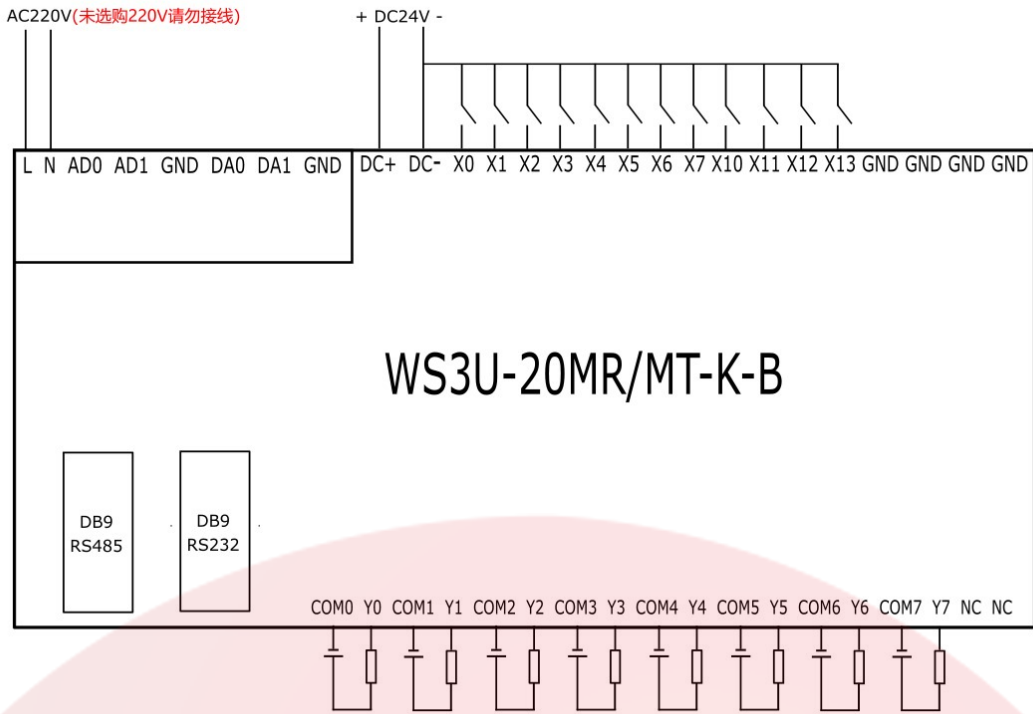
AC220V(未选购220V请勿接线)

+ DC24V -

L N AD0 AD1 GND DA0 DA1 GND

DC+ DC- X0 X1 X2 X3 X4 X5 X6 X7 X10 X11 X12 X13 GND GND GND GND

WS3U-20MR/MT-K-B

DB9 RS485

DB9 RS232

COM0 Y0 COM1 Y1 COM2 Y2 COM3 Y3 COM4 Y4 COM5 Y5 COM6 Y6 COM7 Y7 NC NC